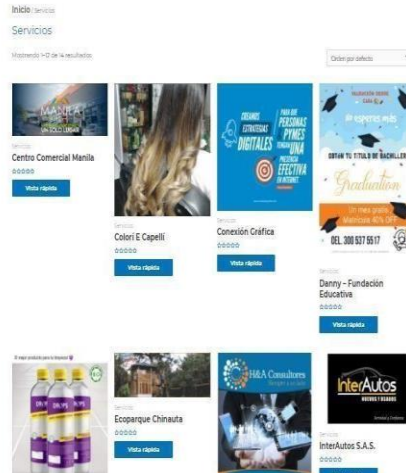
Inicio / Servicios

Servicios

Mostrando 1–12 de 14 resultados

Orden por defecto

MANILA
UN SOLO LUGAR

Servicios
Centro Comercial Manila
Vista rápida

Servicios
Colori E Capelli
Vista rápida

CREAMOS ESTRATEGIAS DIGITALES PARA QUE PERSONAS Y PYMES TENGAN UNA PRESENCIA EFECTIVA EN INTERNET

Servicios
Conexión Gráfica
Vista rápida

VALIDACIÓN DESDE CASA
Sí, es posible!
OBTÉN TU TÍTULO DE BACHILLER
Graduation
Un mes gratis Matrícula 40% OFF
CEL. 300 537 5517

Servicios
Danny - Fundación Educativa
Vista rápida

El mejor producto para la limpieza

Servicios
Ecoparque Chinauta
Vista rápida

H&A Consultores

InterAutos

Servicios
InterAutos S.A.S.